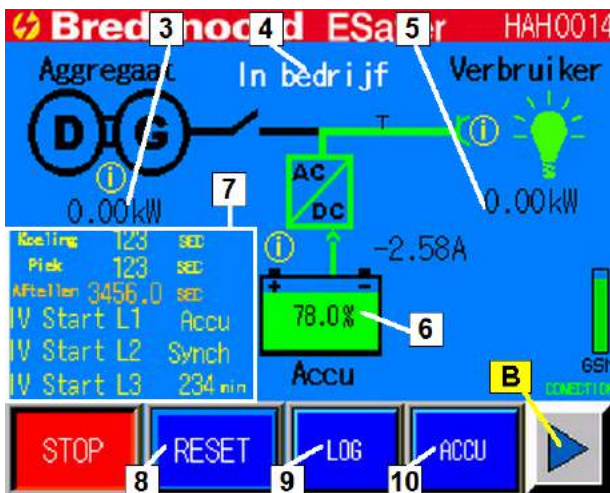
Bred 3 noo 4 d ESa 5 er HAH0014
Aggregaat In bedrijf Verbruiker
D G T
ⓘ ⓘ
0.00kW 0.00kW
7
AC
DC
ⓘ -2.58A
Koeling 123 SEC
Piek 123 SEC
Aftellen 3456.0 SEC
IV Start L1 Accu
IV Start L2 Synch
IV Start L3 234 min
+ −
78.0%
6
Accu
GSN
CONECTION
B
STOP
RESET
8
LOG
9
ACCU
10